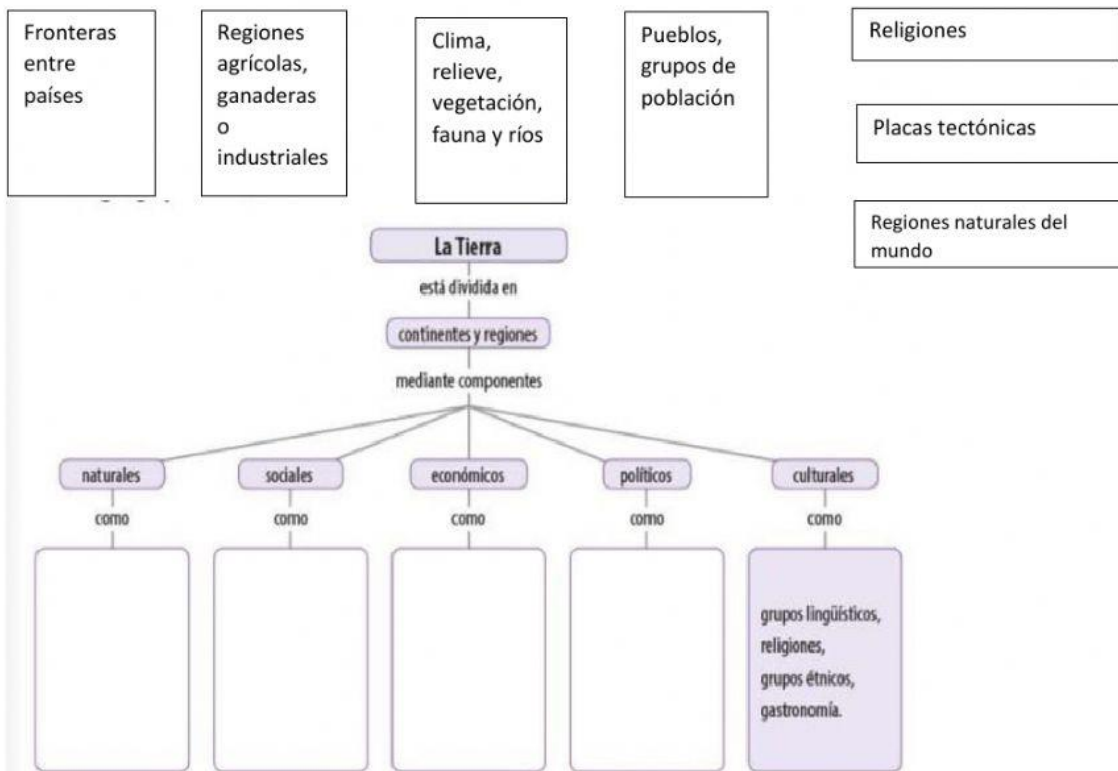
Fronteras entre países

Regiones agrícolas, ganaderas o industriales

Clima, relieve, vegetación, fauna y ríos

Pueblos, grupos de población

Religiones

Placas tectónicas

Regiones naturales del mundo

La Tierra

está dividida en

continentes y regiones

mediante componentes

naturales

como

sociales

como

económicos

como

políticos

como

culturales

como

grupos lingüísticos, religiones, grupos étnicos, gastronomía.